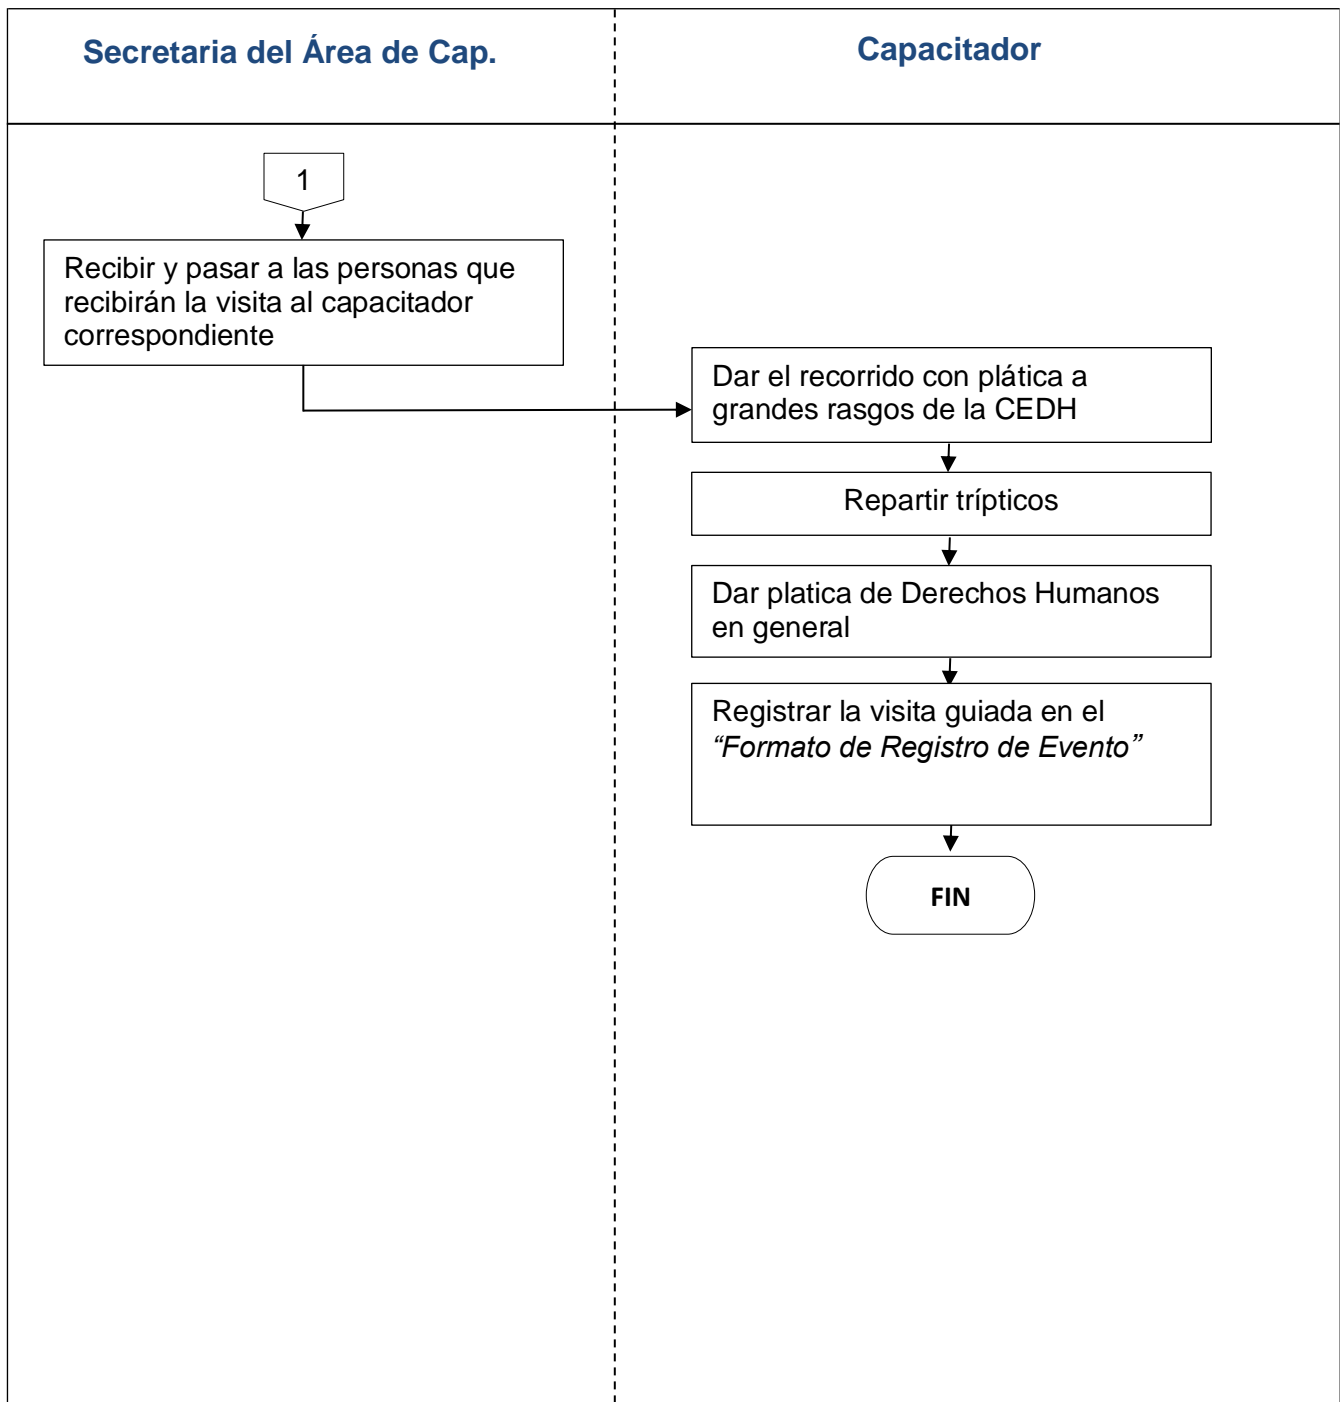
Secretaria del Área de Cap.

Capacitador

1

Recibir y pasar a las personas que recibirán la visita al capacitador correspondiente

Dar el recorrido con plática a grandes rasgos de la CEDH

Repartir trípticos

Dar platica de Derechos Humanos en general

Registrar la visita guiada en el *“Formato de Registro de Evento”*

FIN